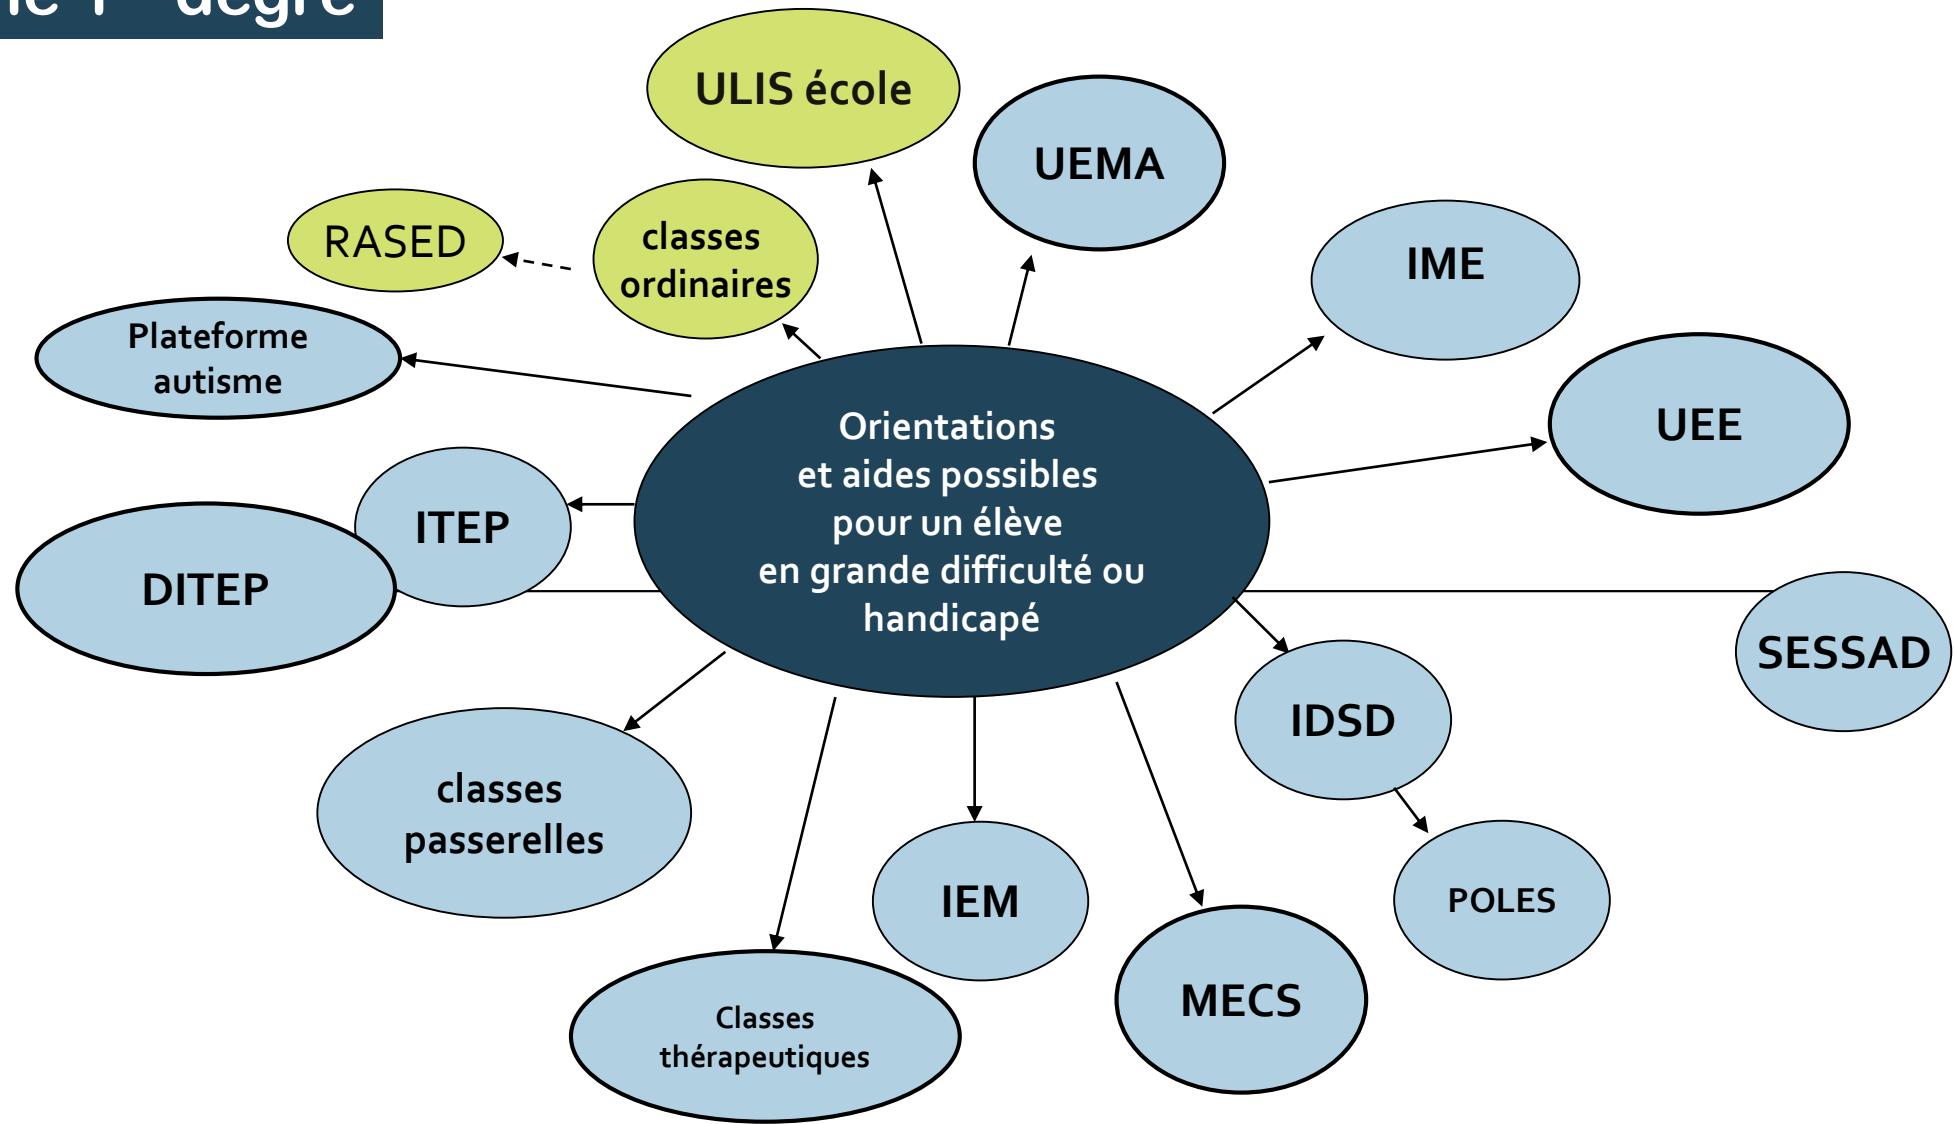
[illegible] degré

ULIS école

UEMA

RASED

classes ordinaires

IME

Plateforme autisme

Orientations et aides possibles pour un élève en grande difficulté ou handicapé

UEE

ITEP

DITEP

SESSAD

IDSD

classes passerelles

IEM

POLES

MECS

Classes thérapeutiques